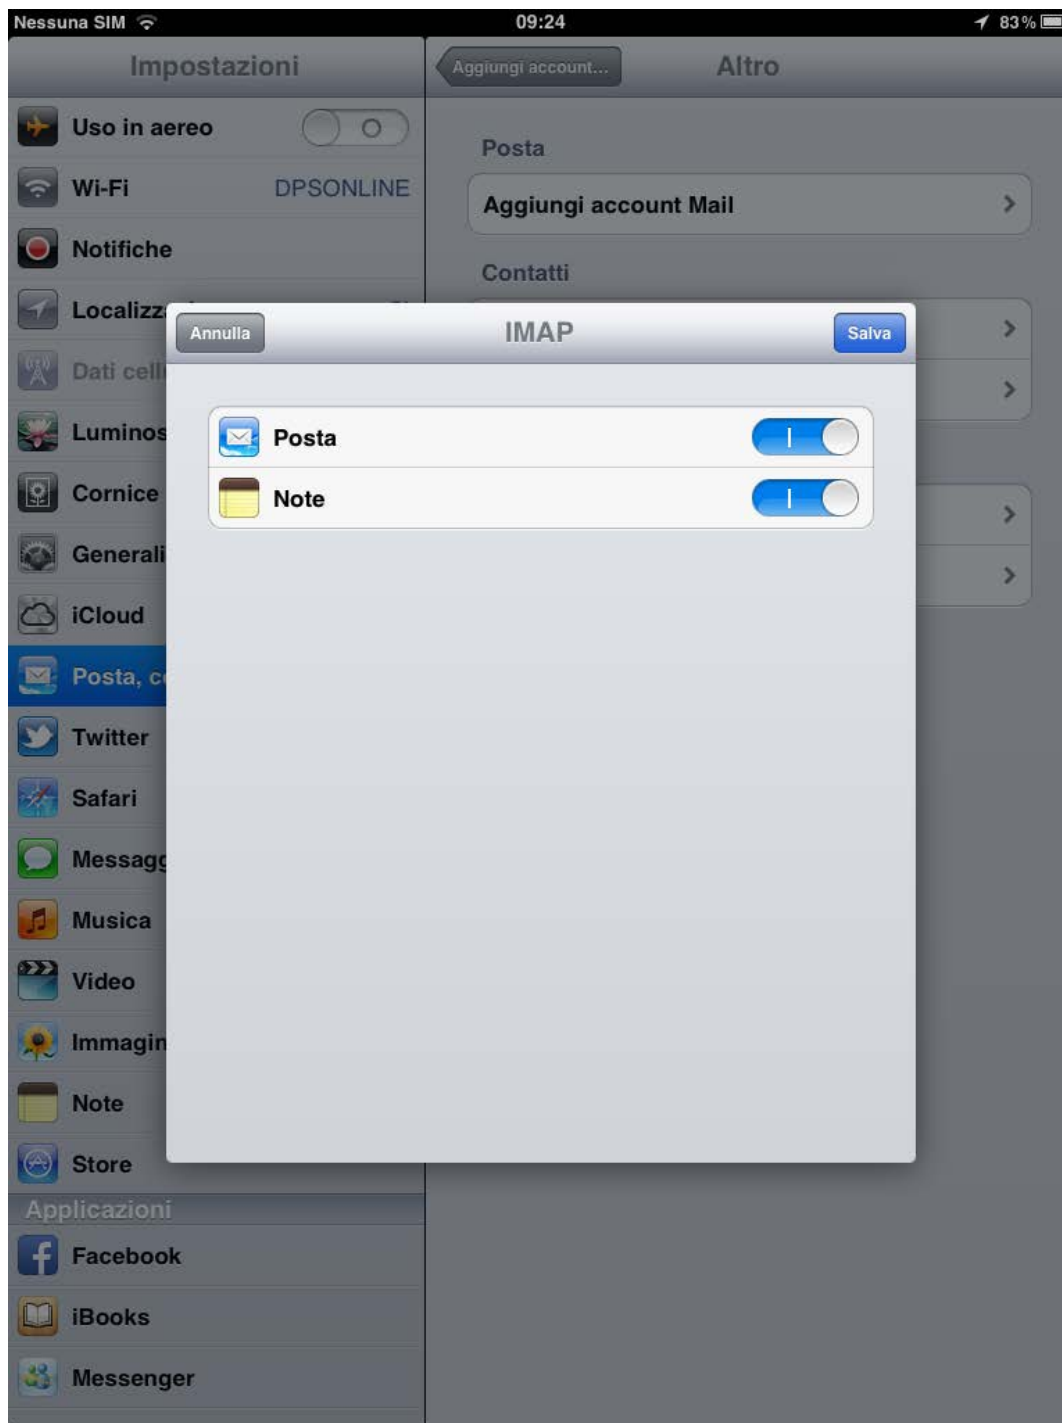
Nessuna SIM
09:24
83%

Impostazioni

Uso in aereo
O

Wi-Fi
DPSONLINE

Notifiche

Localizz

Dati cell

Luminos

Cornice

Generali

iCloud

Posta, c

Twitter

Safari

Messag

Musica

Video

Immagin

Note

Store

Applicazioni

Facebook

iBooks

Messenger

Aggiungi account...
Altro

Posta

Aggiungi account Mail

Contatti

Annulla
IMAP
Salva

Posta
I

Note
I